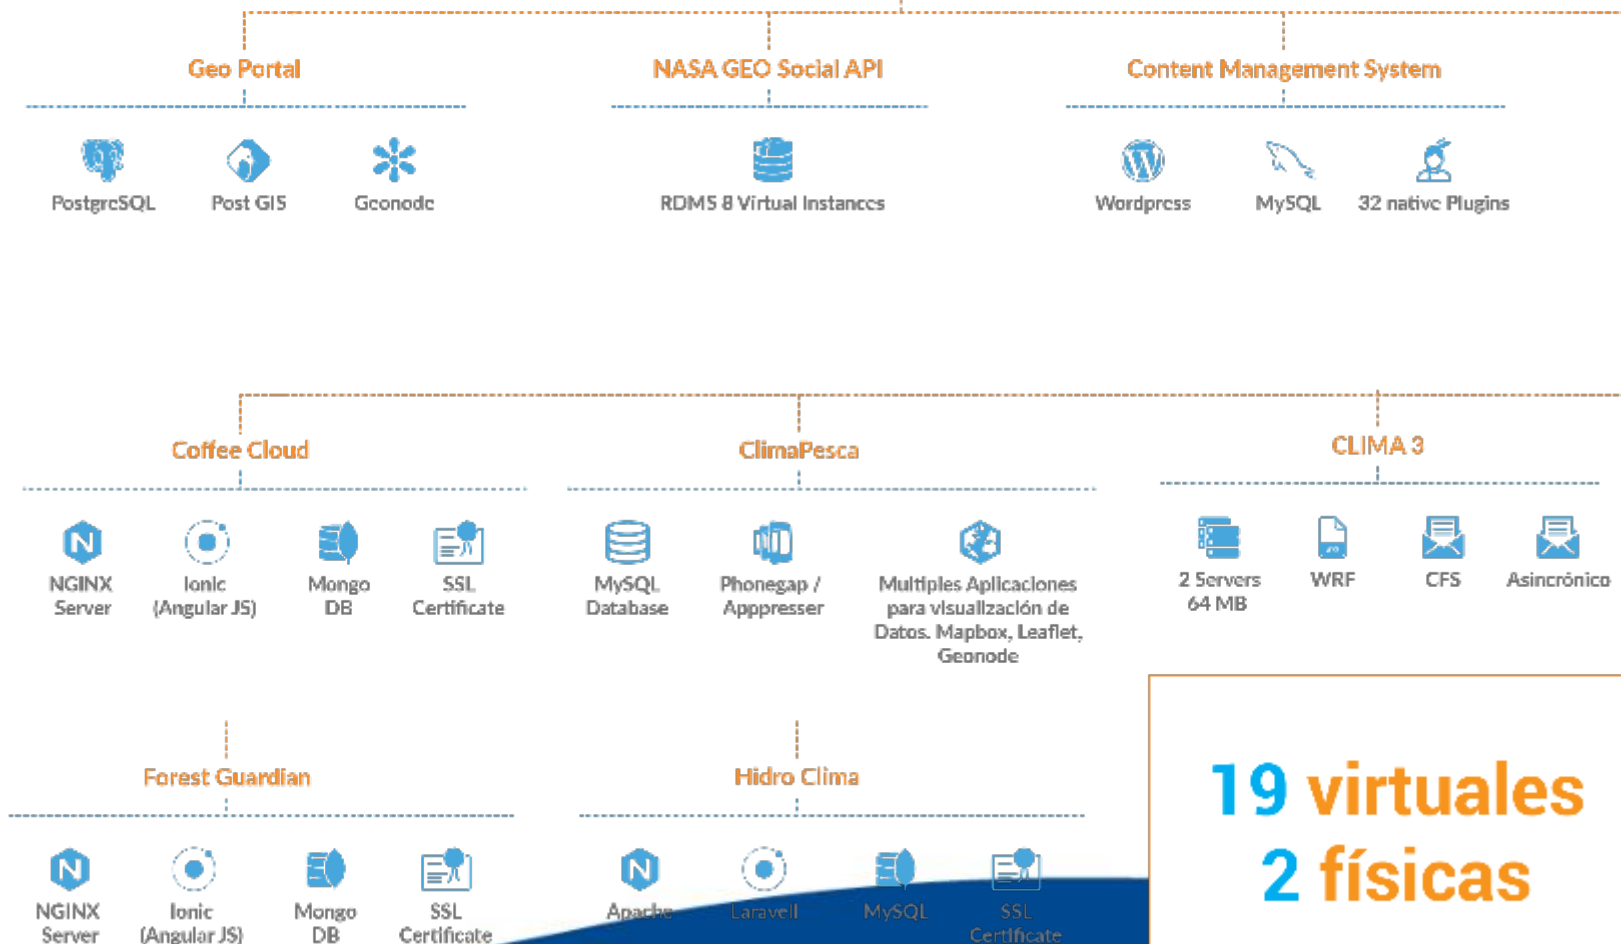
Geo Portal

PostgreSQL

Post GIS

Geonode

NASA GEO Social API

RDMS 8 Virtual Instances

Content Management System

Wordpress

MySQL

32 native Plugins

Coffee Cloud

NGINX Server

Ionic (Angular JS)

Mongo DB

SSL Certificate

ClimaPesca

MySQL Database

Phonegap / Apppresser

Multiples Aplicaciones para visualización de Datos. Mapbox, Leaflet, Geonode

CLIMA 3

2 Servers 64 MB

WRF

CFS

Asincrónico

Forest Guardian

NGINX Server

Ionic (Angular JS)

Mongo DB

SSL Certificate

Hidro Clima

Apache

Laravell

MySQL

SSL Certificate

19 virtuales
2 físicas